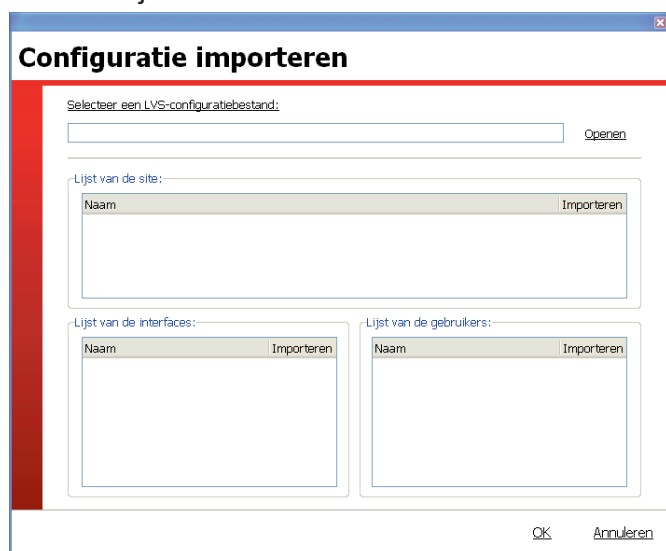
Configuratie importeren

Selecteer een LVS-configuratiebestand:

Openen

Lijst van de site:

| Naam | Importeren |
|---|---|

Lijst van de interfaces:

| Naam | Importeren |
|---|---|

Lijst van de gebruikers:

| Naam | Importeren |
|---|---|

OK Annuleren